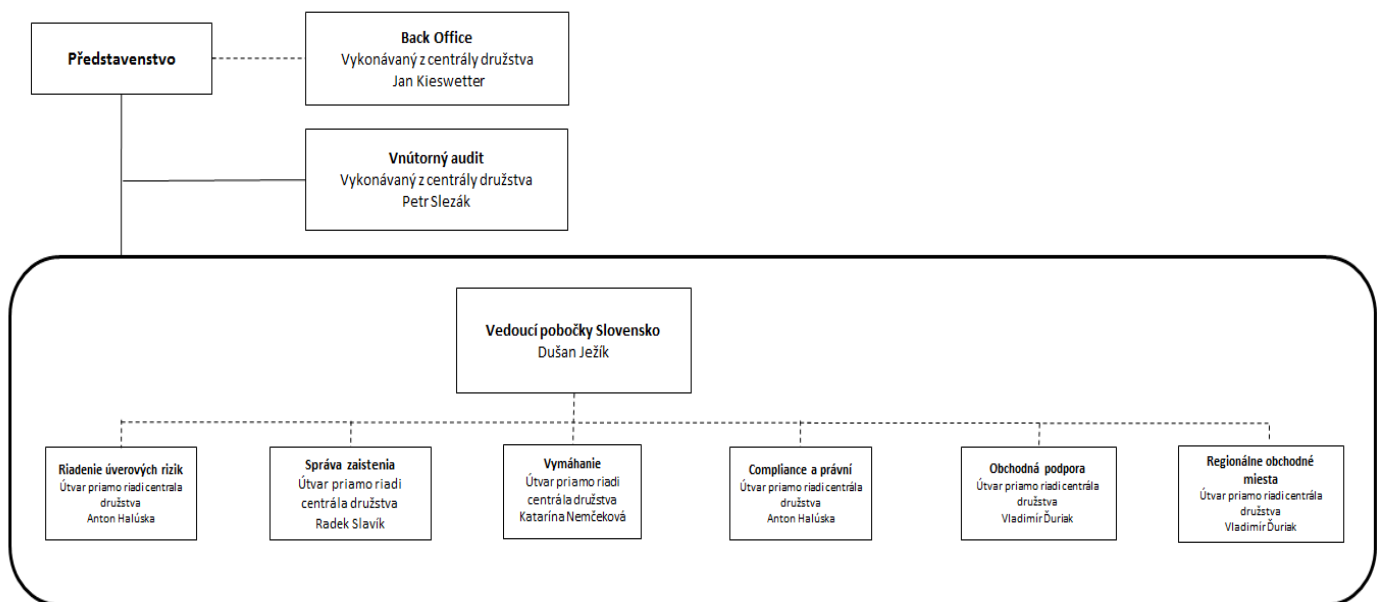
Představenstvo

Back Office
Vykonávaný z centrály družstva
Jan Kieswetter

Vnútorný audit
Vykonávaný z centrály družstva
Petr Slezák

Vedoucí pobočky Slovensko
Dušan Ježík

Riadenie úverových rizik
Útvar priamo riadi centrala družstva
Anton Halúska

Správa zaistenia
Útvar priamo riadi centrála družstva
Radek Slavík

Vymáhanie
Útvar priamo riadi centrála družstva
Katarína Nemčeková

Compliance a právní
Útvar priamo riadi centrála družstva
Anton Halúska

Obchodná podpora
Útvar priamo riadi centrála družstva
Vladimír Ďuriak

Regionálne obchodné miesta
Útvar priamo riadi centrála družstva
Vladimír Ďuriak